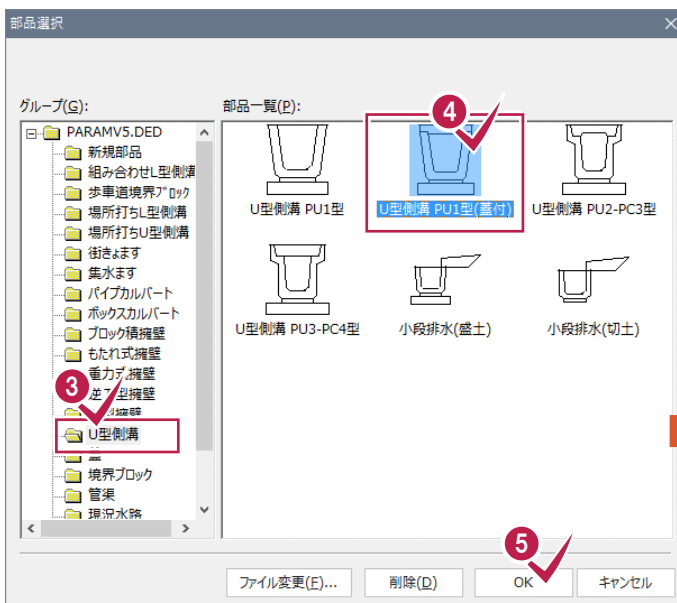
部品選択

グループ(G):

PARAMV5.DED
新規部品
組み合わせL型側溝
歩車道境界ﾌﾞﾛｯｸ
場所打ちL型側溝
場所打ちU型側溝
街きょます
集水ます
パイプカルバート
ボックスカルバート
ブロック積擁壁
もたれ式擁壁
重力式擁壁
逆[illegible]型擁壁
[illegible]擁壁
U型側溝
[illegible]
境界ブロック
管渠
現況水路

部品一覧(P):

U型側溝 PU1型
U型側溝 PU1型(蓋付)
U型側溝 PU2-PC3型
U型側溝 PU3-PC4型
小段排水(盛土)
小段排水(切土)

3
4
5

ファイル変更(F)...
削除(D)
OK
キャンセル